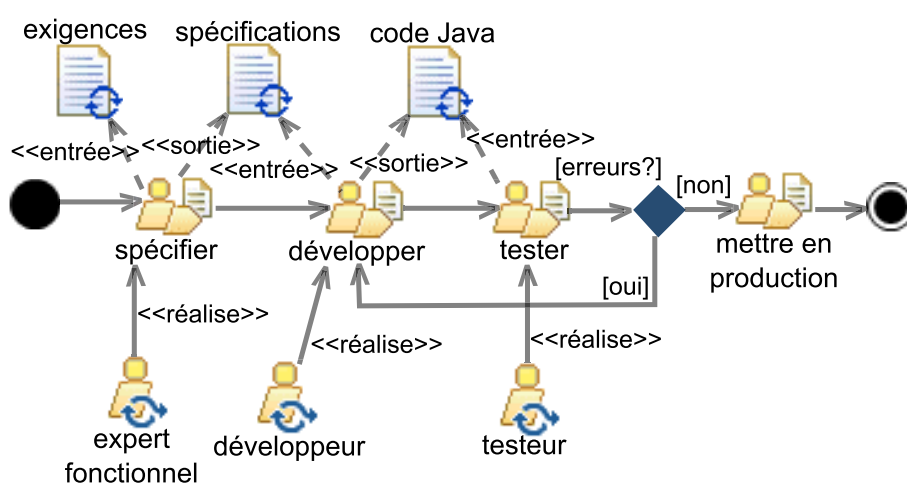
exigences
spécifications
code Java
<<entrée>>
<<sortie>>
<<entrée>>
<<sortie>>
<<entrée>>
[erreurs?]
[non]
spécifier
développer
tester
mettre en production
[oui]
<<réalise>>
<<réalise>>
<<réalise>>
expert fonctionnel
développeur
testeur